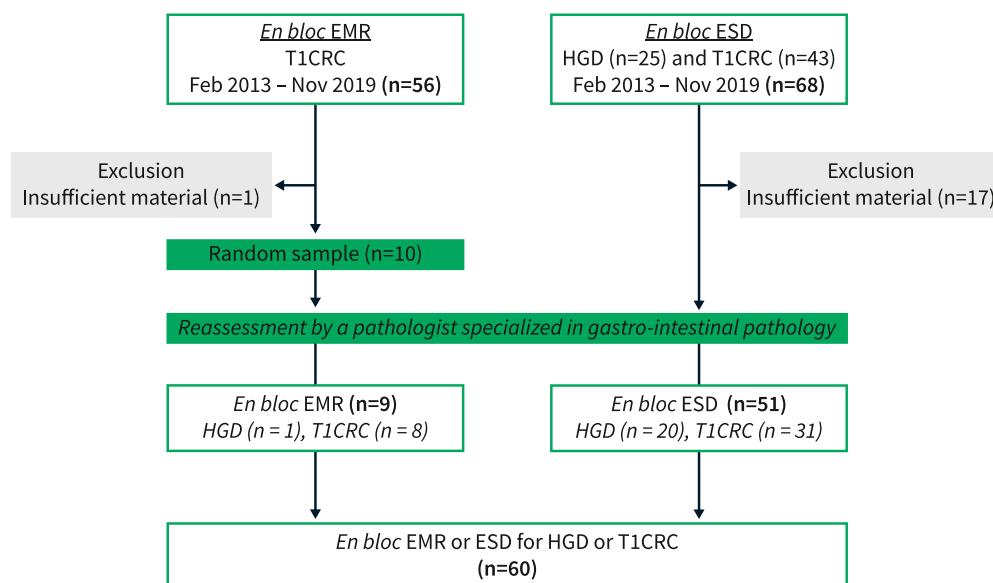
*En bloc* EMR
T1CRC
Feb 2013 – Nov 2019 **(n=56)**

*En bloc* ESD
HGD (n=25) and T1CRC (n=43)
Feb 2013 – Nov 2019 **(n=68)**

Exclusion
Insufficient material (n=1)

Exclusion
Insufficient material (n=17)

Random sample (n=10)

*Reassessment by a pathologist specialized in gastro-intestinal pathology*

*En bloc* EMR **(n=9)**
*HGD (n = 1), T1CRC (n = 8)*

*En bloc* ESD **(n=51)**
*HGD (n = 20), T1CRC (n = 31)*

*En bloc* EMR or ESD for HGD or T1CRC
**(n=60)**